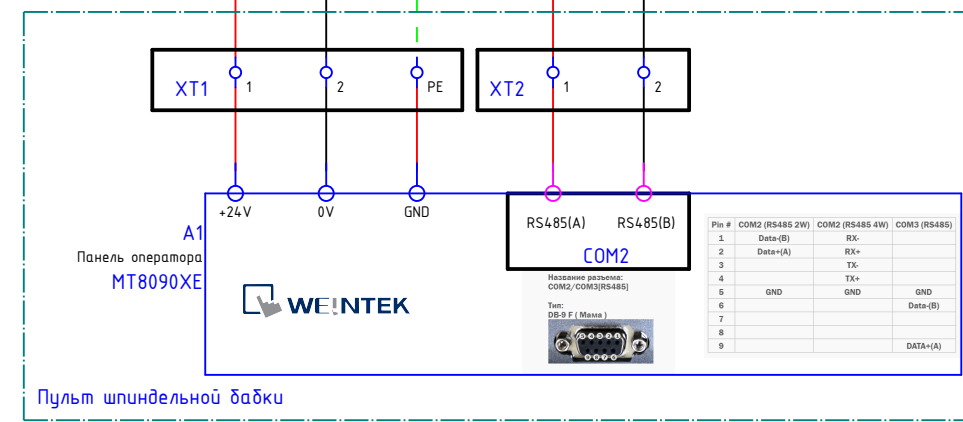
XT1 1 2 PE

XT2 1 2

+24V 0V GND

RS485(A) RS485(B)

COM2

A1

Панель оператора

MT8090XE

WEINTEK

Название разъема:
COM2/COM3[RS485]

Тип:
DB-9 F ( Мама )

| Pin # | COM2 (RS485 2W) | COM2 (RS485 4W) | COM3 (RS485) |
|---|---|---|---|
| 1 | Data-(B) | RX- | |
| 2 | Data+(A) | RX+ | |
| 3 | | TX- | |
| 4 | | TX+ | |
| 5 | GND | GND | GND |
| 6 | | | Data-(B) |
| 7 | | | |
| 8 | | | |
| 9 | | | DATA+(A) |

Пульт шпиндельной бабки